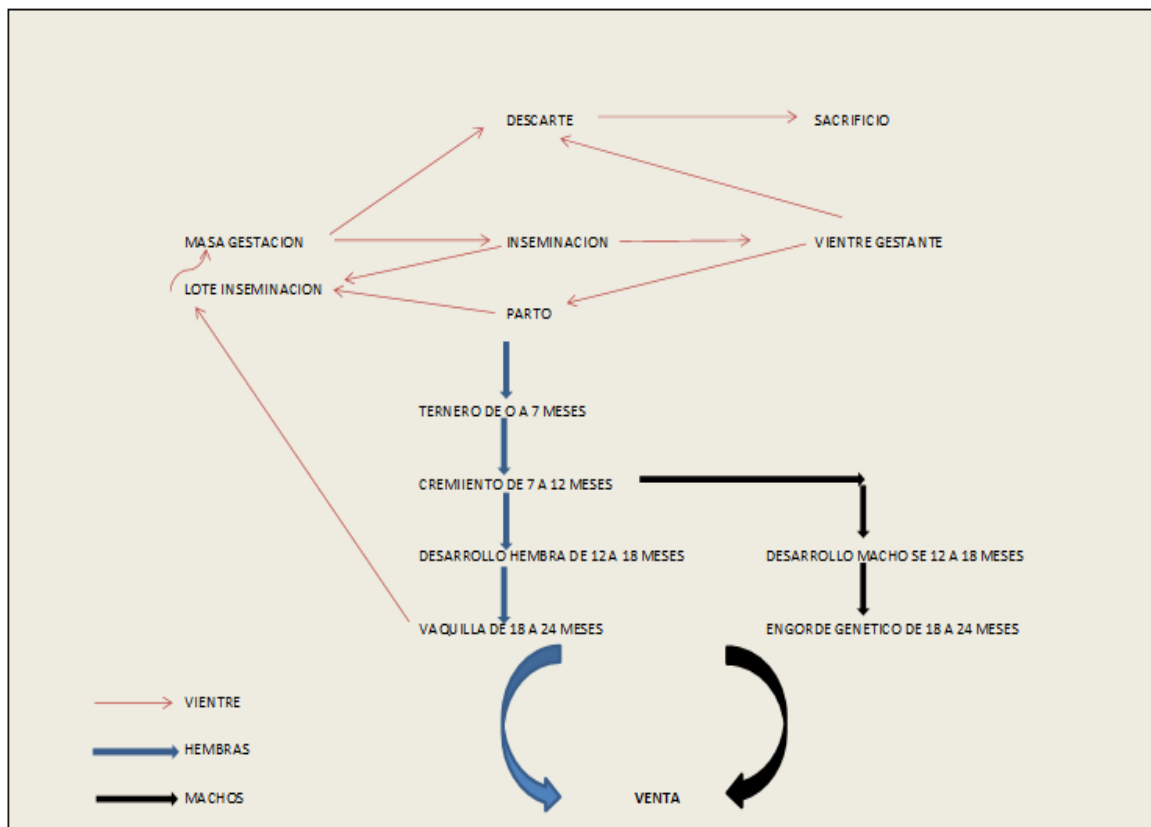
DESCARTE

SACRIFICIO

MASA GESTACION

INSEMINACION

VIENTRE GESTANTE

LOTE INSEMINACION

PARTO

TERNERO DE O A 7 MESES

CREMIIENTO DE 7 A 12 MESES

DESARROLLO HEMBRA DE 12 A 18 MESES

DESARROLLO MACHO SE 12 A 18 MESES

VAQUILLA DE 18 A 24 MESES

ENGORDE GENETICO DE 18 A 24 MESES

VIENTRE

HEMBRAS

MACHOS

VENTA